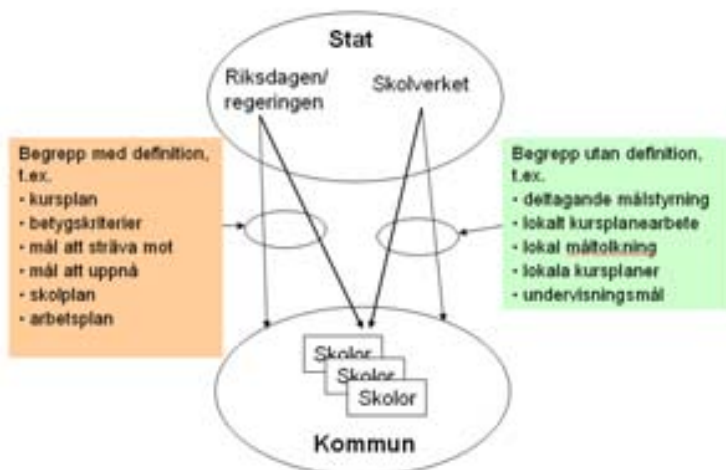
Stat

Riksdagen/ regeringen

Skolverket

Begrepp med definition, t.ex.
- kursplan
- betygskriterier
- mål att sträva mot
- mål att uppnå
- skolplan
- arbetsplan

Begrepp utan definition, t.ex.
- deltagande målstyrning
- lokalt kursplanearbete
- lokal måltolkning
- lokala kursplaner
- undervisningsmål

Skolor

Skolor

Skolor

Kommun